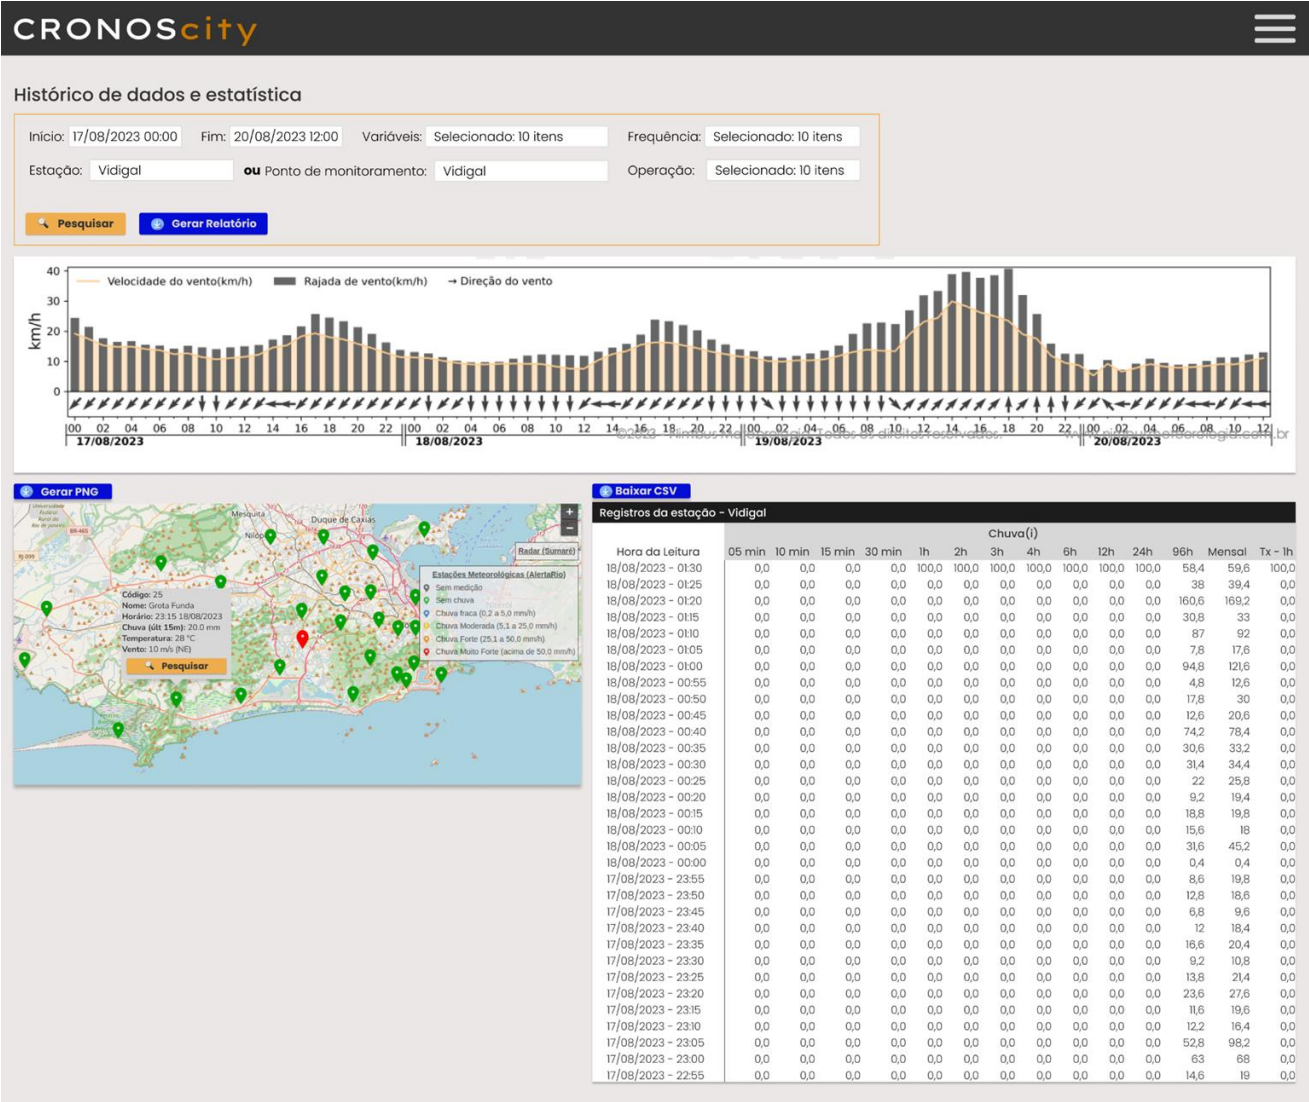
CRONOScity

Histórico de dados e estatística

Início: 17/08/2023 00:00 Fim: 20/08/2023 12:00 Variáveis: Selecionado: 10 itens Frequência: Selecionado: 10 itens

Estação: Vidigal ou Ponto de monitoramento: Vidigal Operação: Selecionado: 10 itens

Pesquisar Gerar Relatório

Velocidade do vento(km/h) Rajada de vento(km/h) → Direção do vento

km/h

40 30 20 10 0

00 02 04 06 08 10 12 14 16 18 20 22 00 02 04 06 08 10 12 14 16 18 20 22 00 02 04 06 08 10 12 14 16 18 20 22 00 02 04 06 08 10 12

17/08/2023 18/08/2023 19/08/2023 20/08/2023

©2023 - Nimbus Meteorologia. Todos os direitos reservados. www.nimbusmeteorologia.com.br

Gerar PNG

Mesquita Duque de Caxias Nilópolis

Radar (Sumaré)

Estações Meteorológicas (AlertaRio)
Sem medição
Sem chuva
Chuva fraca (0,2 a 5,0 mm/h)
Chuva Moderada (5,1 a 25,0 mm/h)
Chuva Forte (25,1 a 50,0 mm/h)
Chuva Muito Forte (acima de 50,0 mm/h)

Código: 25
Nome: Grota Funda
Horário: 23:15 18/08/2023
Chuva (últ 15m): 20.0 mm
Temperatura: 28 °C
Vento: 10 m/s (NE)
Pesquisar

Baixar CSV

Registros da estação - Vidigal

| Hora da Leitura | Chuva(i) 05 min | 10 min | 15 min | 30 min | 1h | 2h | 3h | 4h | 6h | 12h | 24h | 96h | Mensal | Tx - 1h |
|---|---|---|---|---|---|---|---|---|---|---|---|---|---|---|
| 18/08/2023 - 01:30 | 0,0 | 0,0 | 0,0 | 0,0 | 100,0 | 100,0 | 100,0 | 100,0 | 100,0 | 100,0 | 100,0 | 58,4 | 59,6 | 100,0 |
| 18/08/2023 - 01:25 | 0,0 | 0,0 | 0,0 | 0,0 | 0,0 | 0,0 | 0,0 | 0,0 | 0,0 | 0,0 | 0,0 | 38 | 39,4 | 0,0 |
| 18/08/2023 - 01:20 | 0,0 | 0,0 | 0,0 | 0,0 | 0,0 | 0,0 | 0,0 | 0,0 | 0,0 | 0,0 | 0,0 | 160,6 | 169,2 | 0,0 |
| 18/08/2023 - 01:15 | 0,0 | 0,0 | 0,0 | 0,0 | 0,0 | 0,0 | 0,0 | 0,0 | 0,0 | 0,0 | 0,0 | 30,8 | 33 | 0,0 |
| 18/08/2023 - 01:10 | 0,0 | 0,0 | 0,0 | 0,0 | 0,0 | 0,0 | 0,0 | 0,0 | 0,0 | 0,0 | 0,0 | 87 | 92 | 0,0 |
| 18/08/2023 - 01:05 | 0,0 | 0,0 | 0,0 | 0,0 | 0,0 | 0,0 | 0,0 | 0,0 | 0,0 | 0,0 | 0,0 | 7,8 | 17,6 | 0,0 |
| 18/08/2023 - 01:00 | 0,0 | 0,0 | 0,0 | 0,0 | 0,0 | 0,0 | 0,0 | 0,0 | 0,0 | 0,0 | 0,0 | 94,8 | 121,6 | 0,0 |
| 18/08/2023 - 00:55 | 0,0 | 0,0 | 0,0 | 0,0 | 0,0 | 0,0 | 0,0 | 0,0 | 0,0 | 0,0 | 0,0 | 4,8 | 12,6 | 0,0 |
| 18/08/2023 - 00:50 | 0,0 | 0,0 | 0,0 | 0,0 | 0,0 | 0,0 | 0,0 | 0,0 | 0,0 | 0,0 | 0,0 | 17,8 | 30 | 0,0 |
| 18/08/2023 - 00:45 | 0,0 | 0,0 | 0,0 | 0,0 | 0,0 | 0,0 | 0,0 | 0,0 | 0,0 | 0,0 | 0,0 | 12,6 | 20,6 | 0,0 |
| 18/08/2023 - 00:40 | 0,0 | 0,0 | 0,0 | 0,0 | 0,0 | 0,0 | 0,0 | 0,0 | 0,0 | 0,0 | 0,0 | 74,2 | 78,4 | 0,0 |
| 18/08/2023 - 00:35 | 0,0 | 0,0 | 0,0 | 0,0 | 0,0 | 0,0 | 0,0 | 0,0 | 0,0 | 0,0 | 0,0 | 30,6 | 33,2 | 0,0 |
| 18/08/2023 - 00:30 | 0,0 | 0,0 | 0,0 | 0,0 | 0,0 | 0,0 | 0,0 | 0,0 | 0,0 | 0,0 | 0,0 | 31,4 | 34,4 | 0,0 |
| 18/08/2023 - 00:25 | 0,0 | 0,0 | 0,0 | 0,0 | 0,0 | 0,0 | 0,0 | 0,0 | 0,0 | 0,0 | 0,0 | 22 | 25,8 | 0,0 |
| 18/08/2023 - 00:20 | 0,0 | 0,0 | 0,0 | 0,0 | 0,0 | 0,0 | 0,0 | 0,0 | 0,0 | 0,0 | 0,0 | 9,2 | 19,4 | 0,0 |
| 18/08/2023 - 00:15 | 0,0 | 0,0 | 0,0 | 0,0 | 0,0 | 0,0 | 0,0 | 0,0 | 0,0 | 0,0 | 0,0 | 18,8 | 19,8 | 0,0 |
| 18/08/2023 - 00:10 | 0,0 | 0,0 | 0,0 | 0,0 | 0,0 | 0,0 | 0,0 | 0,0 | 0,0 | 0,0 | 0,0 | 15,6 | 18 | 0,0 |
| 18/08/2023 - 00:05 | 0,0 | 0,0 | 0,0 | 0,0 | 0,0 | 0,0 | 0,0 | 0,0 | 0,0 | 0,0 | 0,0 | 31,6 | 45,2 | 0,0 |
| 18/08/2023 - 00:00 | 0,0 | 0,0 | 0,0 | 0,0 | 0,0 | 0,0 | 0,0 | 0,0 | 0,0 | 0,0 | 0,0 | 0,4 | 0,4 | 0,0 |
| 17/08/2023 - 23:55 | 0,0 | 0,0 | 0,0 | 0,0 | 0,0 | 0,0 | 0,0 | 0,0 | 0,0 | 0,0 | 0,0 | 8,6 | 19,8 | 0,0 |
| 17/08/2023 - 23:50 | 0,0 | 0,0 | 0,0 | 0,0 | 0,0 | 0,0 | 0,0 | 0,0 | 0,0 | 0,0 | 0,0 | 12,8 | 18,6 | 0,0 |
| 17/08/2023 - 23:45 | 0,0 | 0,0 | 0,0 | 0,0 | 0,0 | 0,0 | 0,0 | 0,0 | 0,0 | 0,0 | 0,0 | 6,8 | 9,6 | 0,0 |
| 17/08/2023 - 23:40 | 0,0 | 0,0 | 0,0 | 0,0 | 0,0 | 0,0 | 0,0 | 0,0 | 0,0 | 0,0 | 0,0 | 12 | 18,4 | 0,0 |
| 17/08/2023 - 23:35 | 0,0 | 0,0 | 0,0 | 0,0 | 0,0 | 0,0 | 0,0 | 0,0 | 0,0 | 0,0 | 0,0 | 16,6 | 20,4 | 0,0 |
| 17/08/2023 - 23:30 | 0,0 | 0,0 | 0,0 | 0,0 | 0,0 | 0,0 | 0,0 | 0,0 | 0,0 | 0,0 | 0,0 | 9,2 | 10,8 | 0,0 |
| 17/08/2023 - 23:25 | 0,0 | 0,0 | 0,0 | 0,0 | 0,0 | 0,0 | 0,0 | 0,0 | 0,0 | 0,0 | 0,0 | 13,8 | 21,4 | 0,0 |
| 17/08/2023 - 23:20 | 0,0 | 0,0 | 0,0 | 0,0 | 0,0 | 0,0 | 0,0 | 0,0 | 0,0 | 0,0 | 0,0 | 23,6 | 27,6 | 0,0 |
| 17/08/2023 - 23:15 | 0,0 | 0,0 | 0,0 | 0,0 | 0,0 | 0,0 | 0,0 | 0,0 | 0,0 | 0,0 | 0,0 | 11,6 | 19,6 | 0,0 |
| 17/08/2023 - 23:10 | 0,0 | 0,0 | 0,0 | 0,0 | 0,0 | 0,0 | 0,0 | 0,0 | 0,0 | 0,0 | 0,0 | 12,2 | 16,4 | 0,0 |
| 17/08/2023 - 23:05 | 0,0 | 0,0 | 0,0 | 0,0 | 0,0 | 0,0 | 0,0 | 0,0 | 0,0 | 0,0 | 0,0 | 52,8 | 98,2 | 0,0 |
| 17/08/2023 - 23:00 | 0,0 | 0,0 | 0,0 | 0,0 | 0,0 | 0,0 | 0,0 | 0,0 | 0,0 | 0,0 | 0,0 | 63 | 68 | 0,0 |
| 17/08/2023 - 22:55 | 0,0 | 0,0 | 0,0 | 0,0 | 0,0 | 0,0 | 0,0 | 0,0 | 0,0 | 0,0 | 0,0 | 14,6 | 19 | 0,0 |